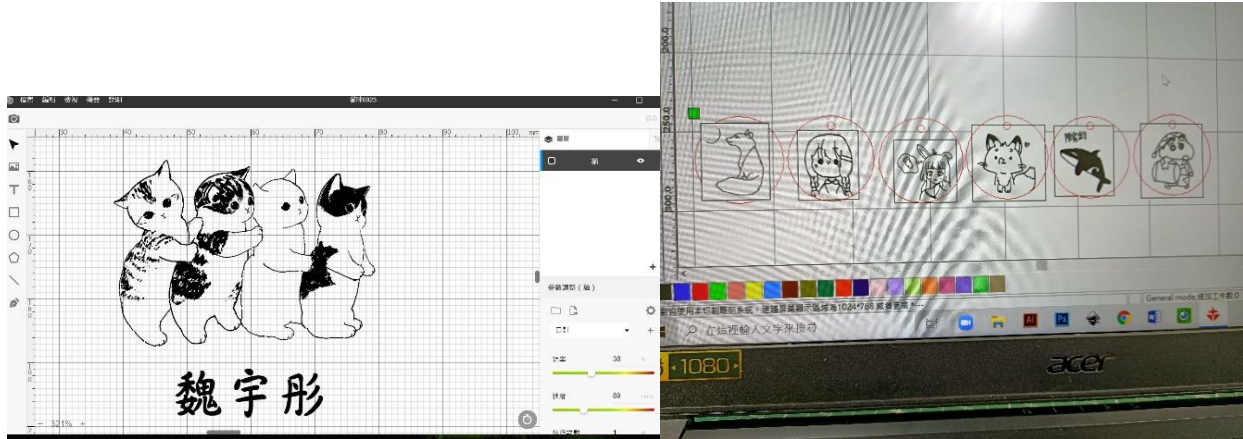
檔案 編輯 檢視 機器 說明

30 40 50 60 70 80 90 100 mm

圖層

線

參數調整 ( 線 )

自訂

速度 38

功率 89

魏宇彤

121%

200.0

100.0

General mode 加工件數:0

請您使用本切割雕刻系統，建議螢幕顯示區域為1024*768或更高解析...

在這裡輸入文字來搜尋

1080

acer